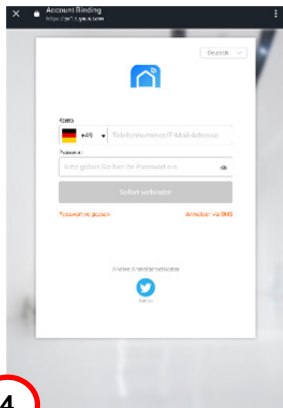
×
Account Binding
https://px1.tuya.com

Deutsch

Konto
+49
Telefonnummer/E-Mail-Adresse
Passwort
Bitte geben Sie hier Ihr Passwort ein
Sofort verbinden
Passwort vergessen
Anmelden via SMS

Andere Anmeldemethoden
Twitter

4